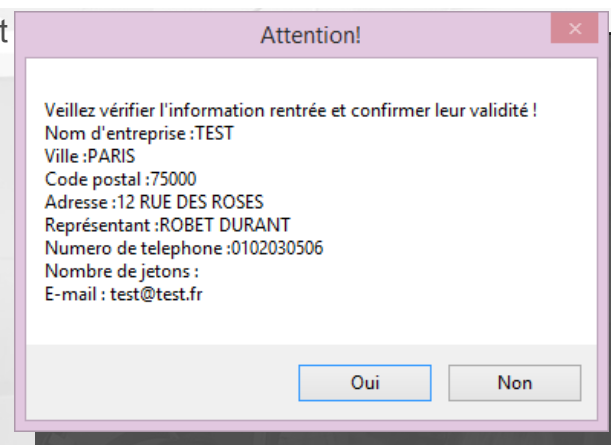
t

Attention!

×

Veillez vérifier l'information rentrée et confirmer leur validité !
Nom d'entreprise :TEST
Ville :PARIS
Code postal :75000
Adresse :12 RUE DES ROSES
Représentant :ROBET DURANT
Numero de telephone :0102030506
Nombre de jetons :
E-mail : test@test.fr

Oui

Non